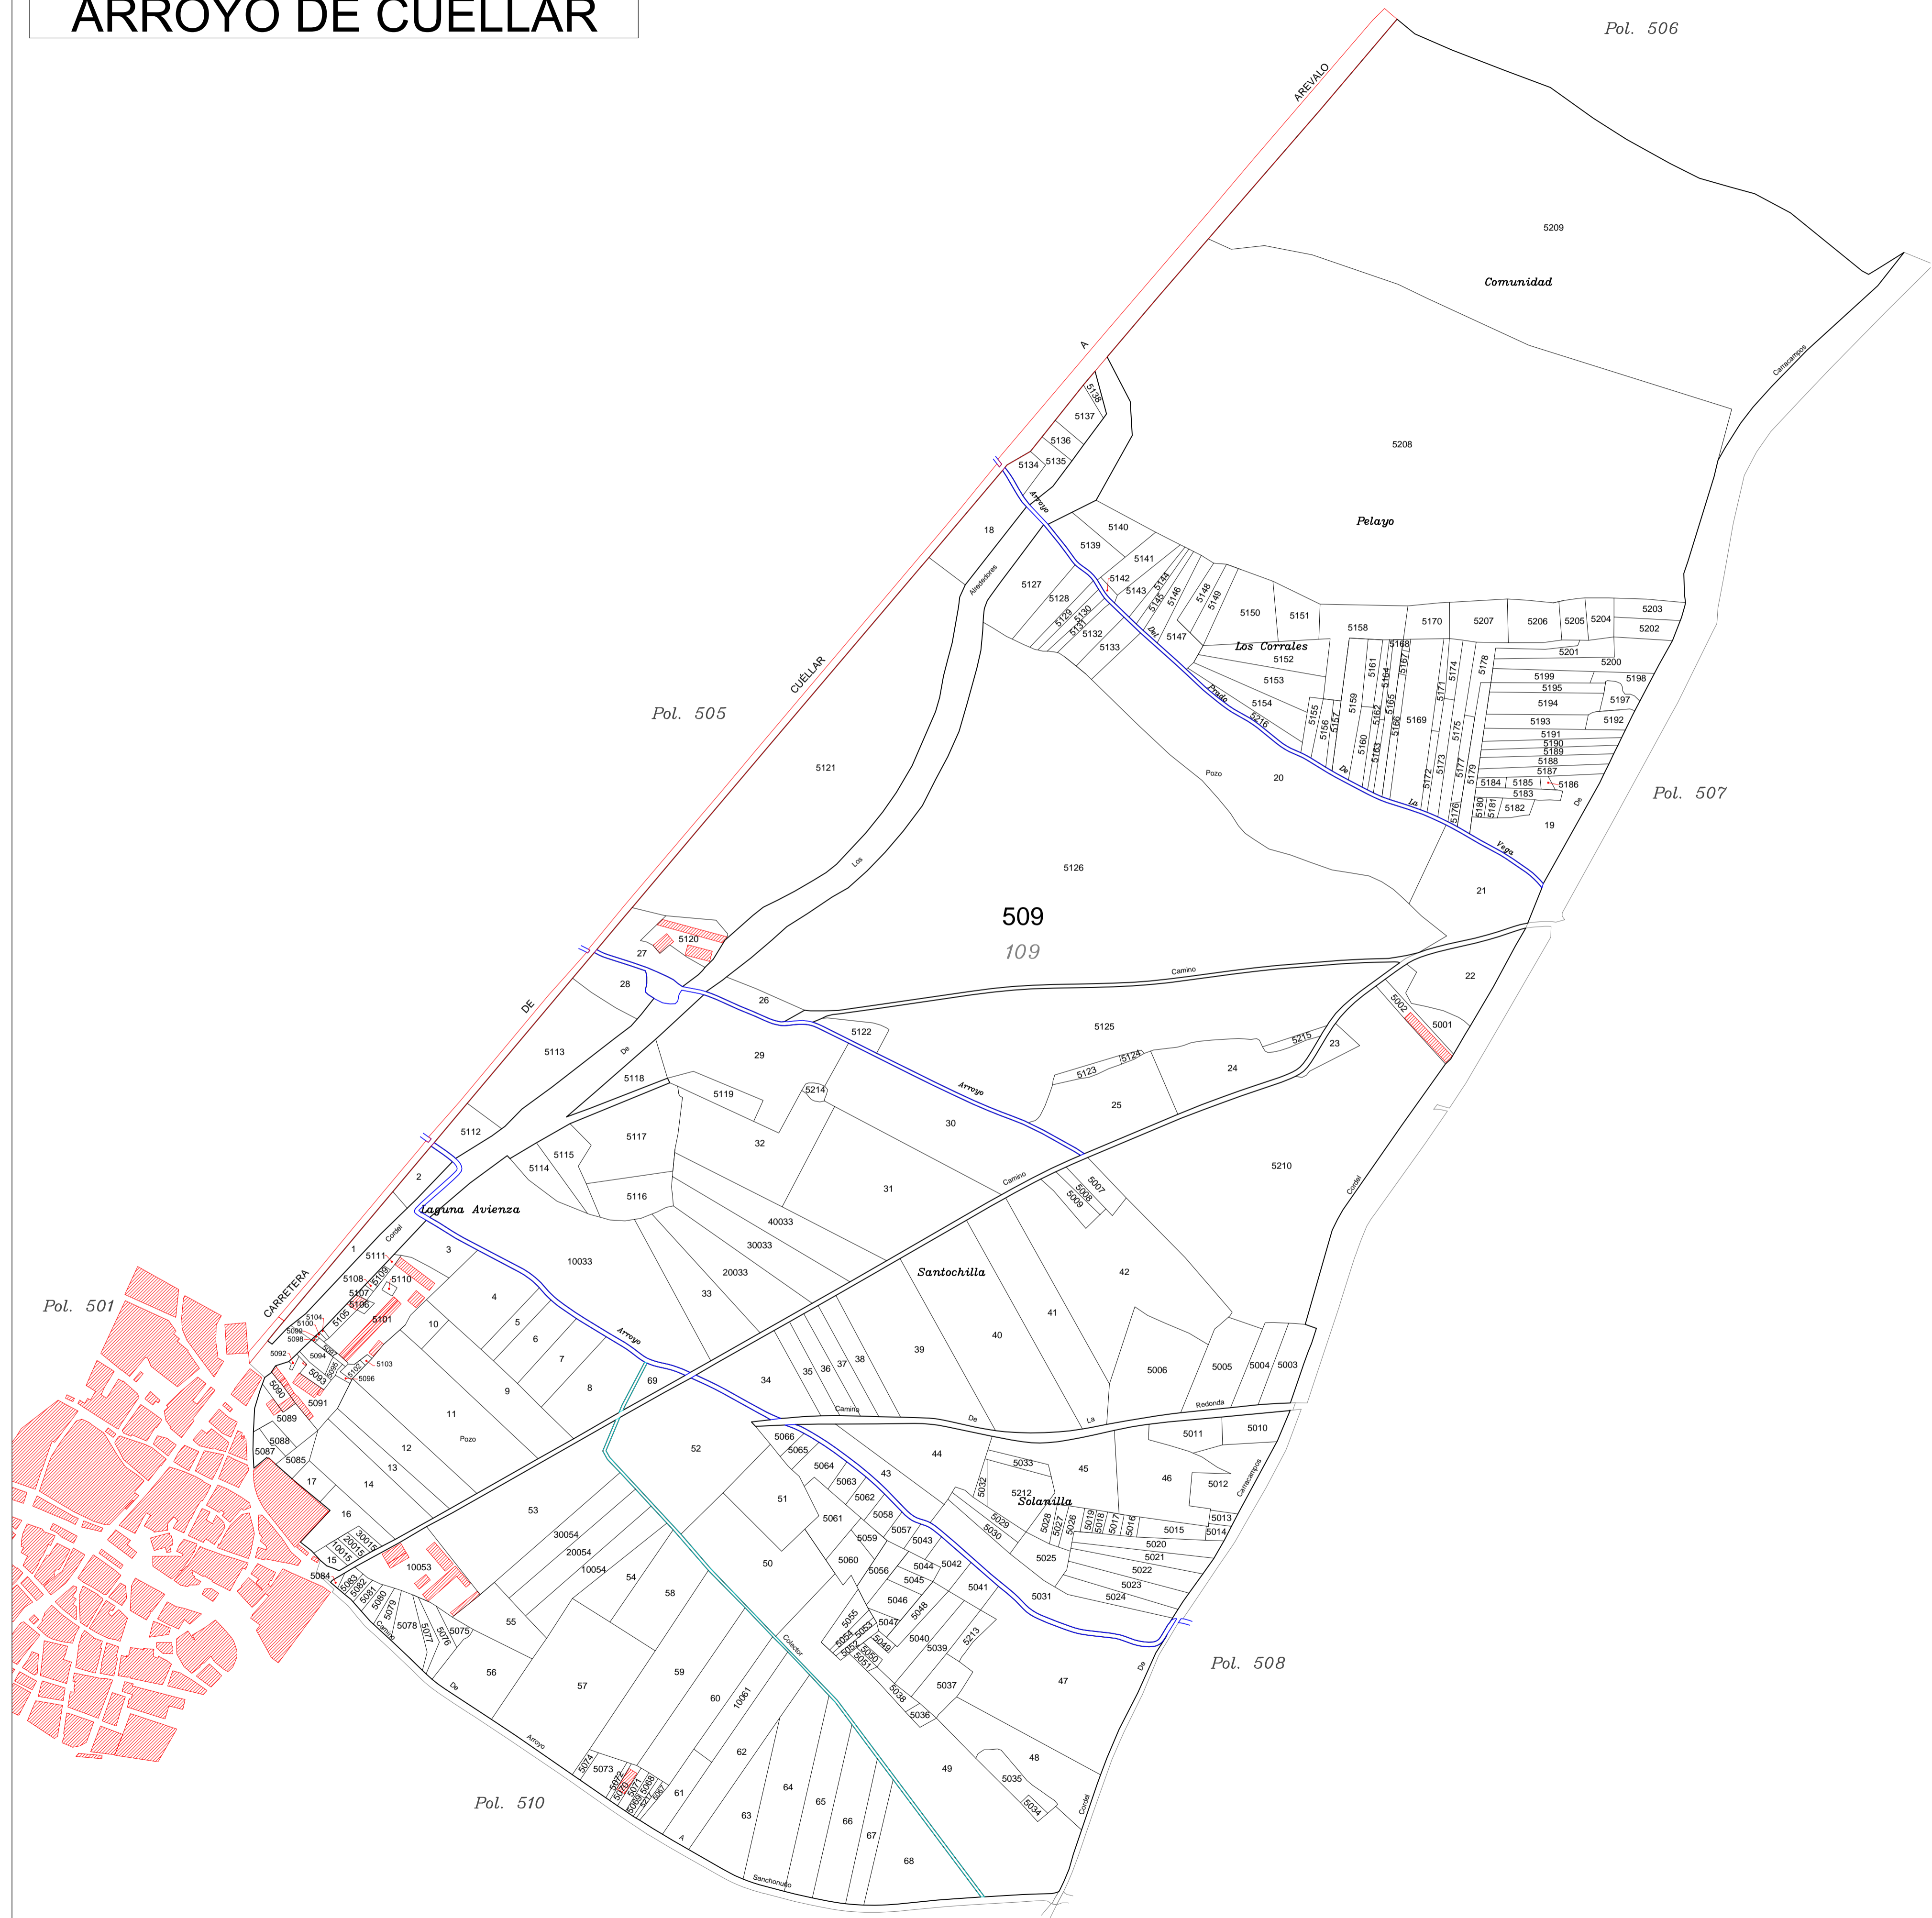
ARROYO DE CUELLAR

Pol. 506

AREVALO
A
CUÉLLAR
DE
CARRETERA

5209
Comunidad
5208
Pelayo
Pol. 505
Pol. 507
Pol. 501
Pol. 508
Pol. 510

509
109

Los Corrales
Laguna Avienza
Santochilla
Solanilla

Arroyo Del Prado De La Vega
Camino De La Redonda
Cordel
Camarcampos
Los Alrededores
Pozo
Colector
Camino De Arroyo A Sanchonuño

5121
5126
5125
5210
5113
5112
5120
5122
5123
5124
5215
5214
5117
5116
5115
5114
5118
5119
5111
5110
5108
5107
5106
5105
5109
5101
5103
5096
5091
5089
5088
5087
5085
5084
5090
5092
5093
5094
5095
5097
5098
5099
5100
5104
5102
5083
5082
5081
5080
5079
5078
5077
5076
5075
5074
5073
5072
5071
5070
5069
5068
5067
5134
5135
5136
5137
5138
5139
5140
5141
5142
5143
5144
5145
5146
5147
5148
5149
5150
5151
5152
5153
5154
5155
5156
5157
5158
5159
5160
5161
5162
5163
5164
5165
5166
5167
5168
5169
5170
5171
5172
5173
5174
5175
5176
5177
5178
5179
5180
5181
5182
5183
5184
5185
5186
5187
5188
5189
5190
5191
5192
5193
5194
5195
5196
5197
5198
5199
5200
5201
5202
5203
5204
5205
5206
5207
5127
5128
5129
5130
5131
5132
5133
5216
5001
5002
5003
5004
5005
5006
5007
5008
5009
5010
5011
5012
5013
5014
5015
5016
5017
5018
5019
5020
5021
5022
5023
5024
5025
5026
5027
5028
5029
5030
5031
5032
5033
5212
5034
5035
5036
5037
5038
5039
5040
5041
5042
5043
5044
5045
5046
5047
5048
5049
5050
5051
5052
5053
5054
5055
5056
5057
5058
5059
5060
5061
5062
5063
5064
5065
5066
5213
1
2
3
4
5
6
7
8
9
10
11
12
13
14
15
16
17
18
19
20
21
22
23
24
25
26
27
28
29
30
31
32
33
34
35
36
37
38
39
40
41
42
43
44
45
46
47
48
49
50
51
52
53
54
55
56
57
58
59
60
61
62
63
64
65
66
67
68
69
10033
20033
30033
40033
10053
10054
20054
30054
10015
20015
30015
10061